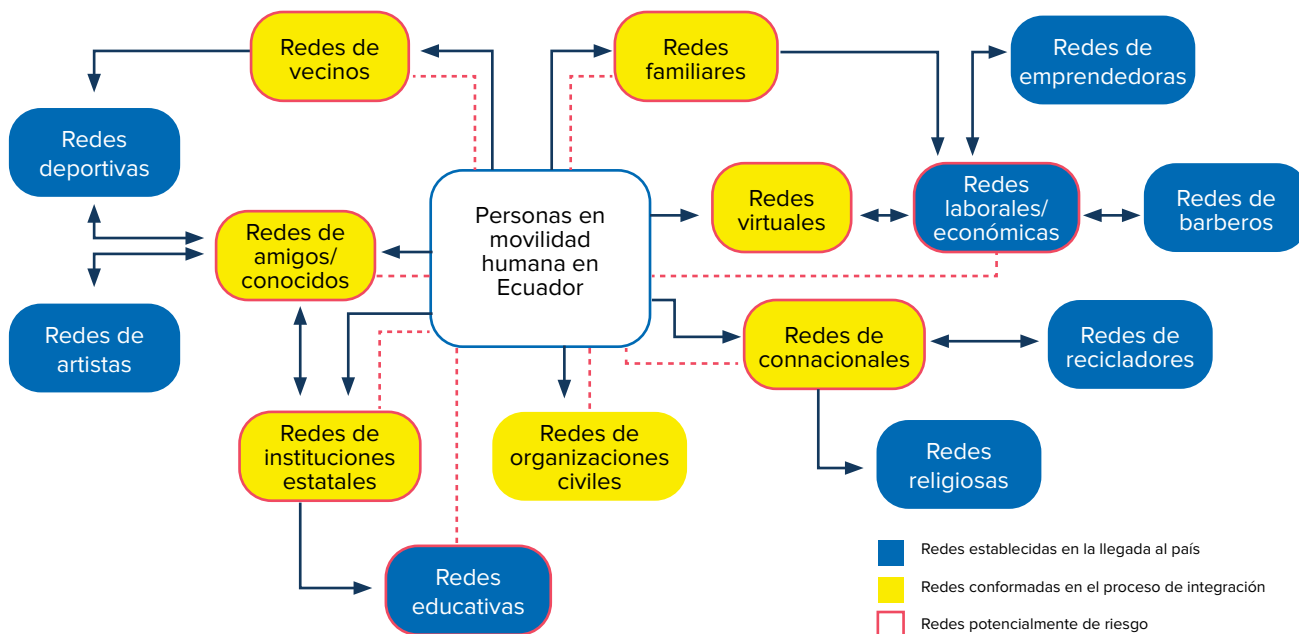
Redes de vecinos

Redes familiares

Redes de emprendedoras

Redes deportivas

Personas en movilidad humana en Ecuador

Redes virtuales

Redes laborales/ económicas

Redes de barberos

Redes de amigos/ conocidos

Redes de artistas

Redes de connacionales

Redes de recicladores

Redes de instituciones estatales

Redes de organizaciones civiles

Redes religiosas

Redes educativas

Redes establecidas en la llegada al país

Redes conformadas en el proceso de integración

Redes potencialmente de riesgo